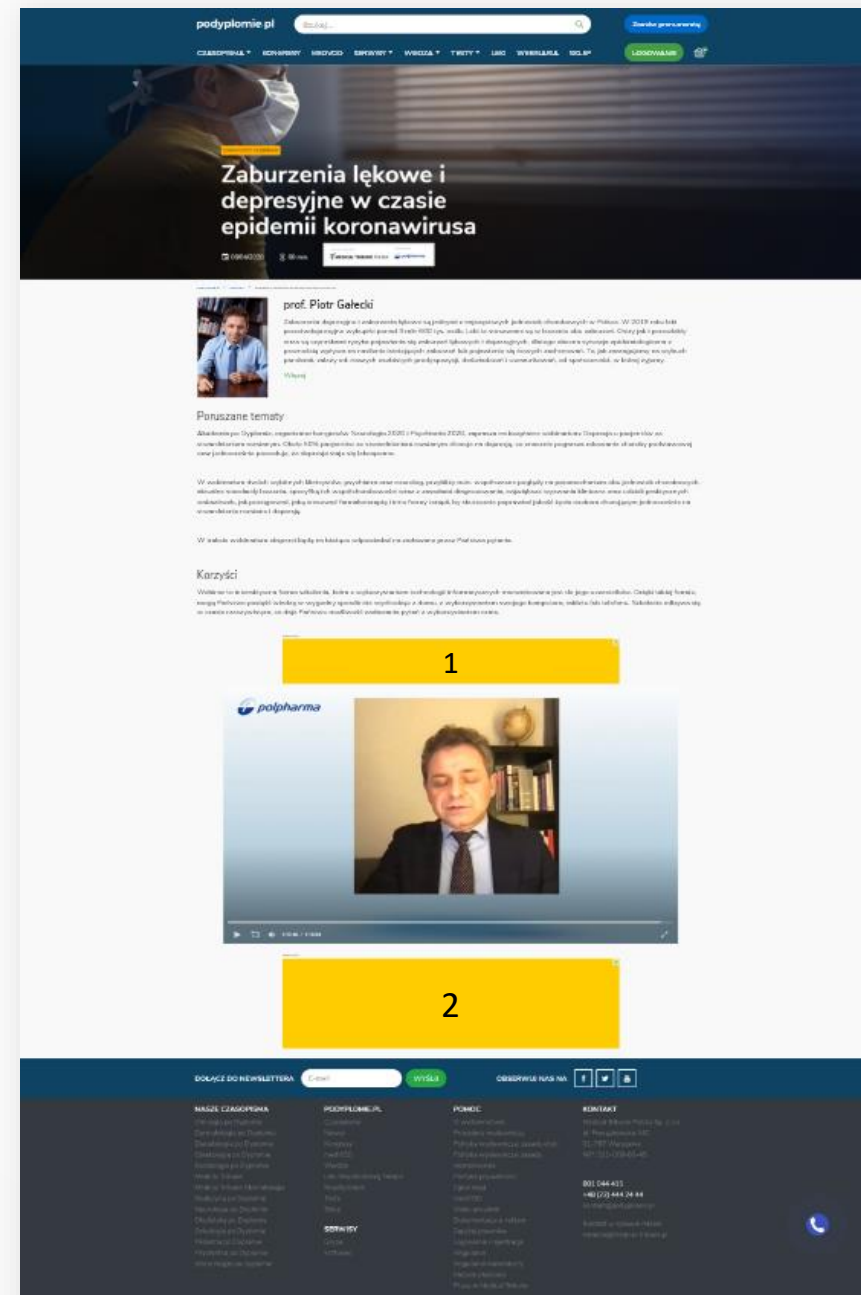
podyplomie.pl

Szukaj...

Zamów prenumeratę

CZASOPISMA ▾ KONGRESY WIDEO SERWISY ▾ WIEDZA ▾ TESTY ▾ LEKI WYSZUKAJ CO JEST

LOGOWANIE

Zaburzenia lękowe i depresyjne w czasie epidemii koronawirusa

prof. Piotr Gałecki

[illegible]

Więcej

Poruszane tematy

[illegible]

Korzyści

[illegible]

1

polpharma

2

DOŁĄCZ DO NEWSLETTERA E-mail WYŚLIJ

OBSERWUJ NAS NA

NASZE CZASOPISMA

PODYPLOMIE.PL

POMOC

KONTAKT

SERWISY

801 044 415
+48 (22) 444 24 44